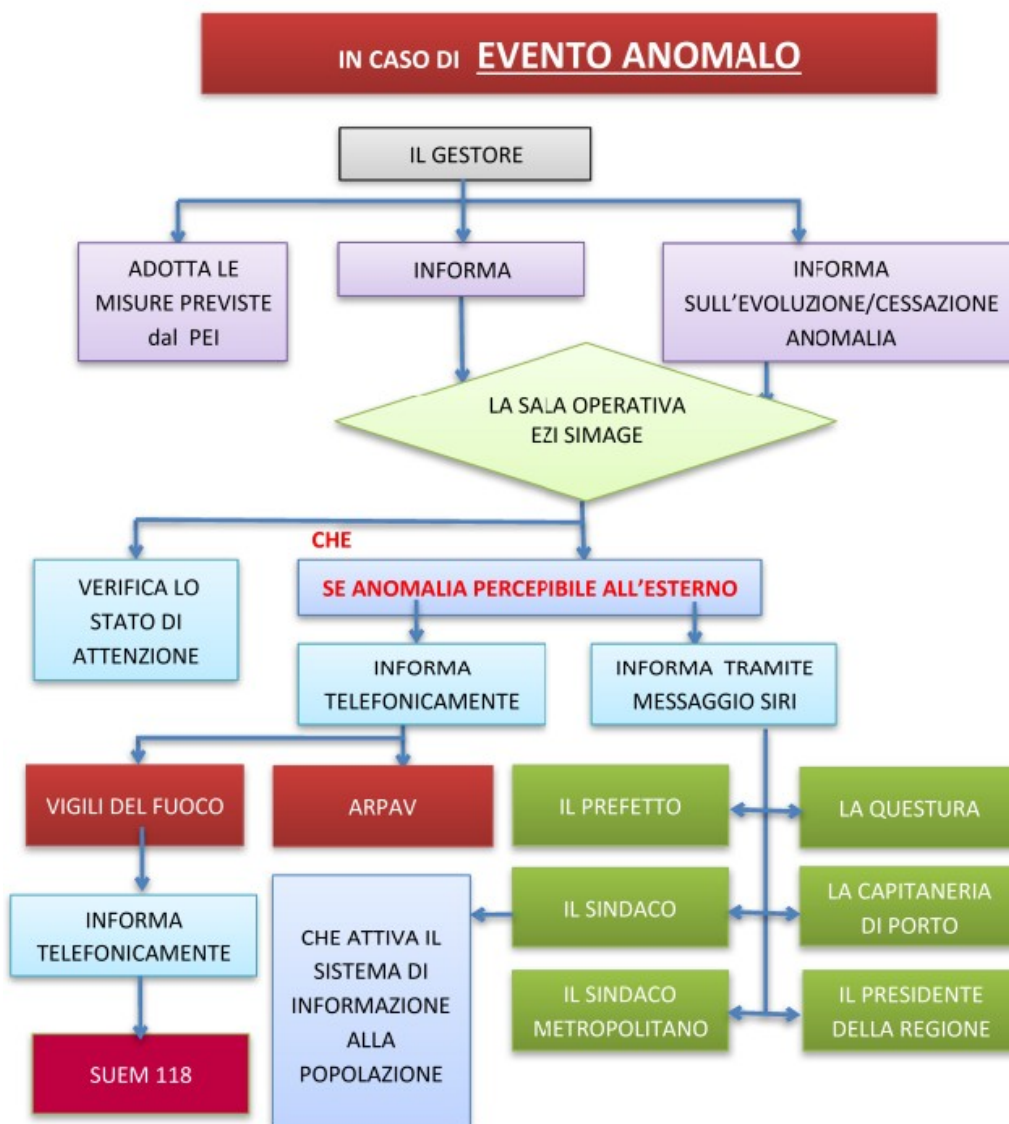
IN CASO DI EVENTO ANOMALO

IL GESTORE

ADOTTA LE MISURE PREVISTE dal PEI

INFORMA

INFORMA SULL'EVOLUZIONE/CESSAZIONE ANOMALIA

LA SALA OPERATIVA EZI SIMAGE

CHE

VERIFICA LO STATO DI ATTENZIONE

SE ANOMALIA PERCEPIBILE ALL'ESTERNO

INFORMA TELEFONICAMENTE

INFORMA TRAMITE MESSAGGIO SIRI

VIGILI DEL FUOCO

ARPAV

IL PREFETTO

LA QUESTURA

INFORMA TELEFONICAMENTE

CHE ATTIVA IL SISTEMA DI INFORMAZIONE ALLA POPOLAZIONE

IL SINDACO

LA CAPITANERIA DI PORTO

IL SINDACO METROPOLITANO

IL PRESIDENTE DELLA REGIONE

SUEM 118